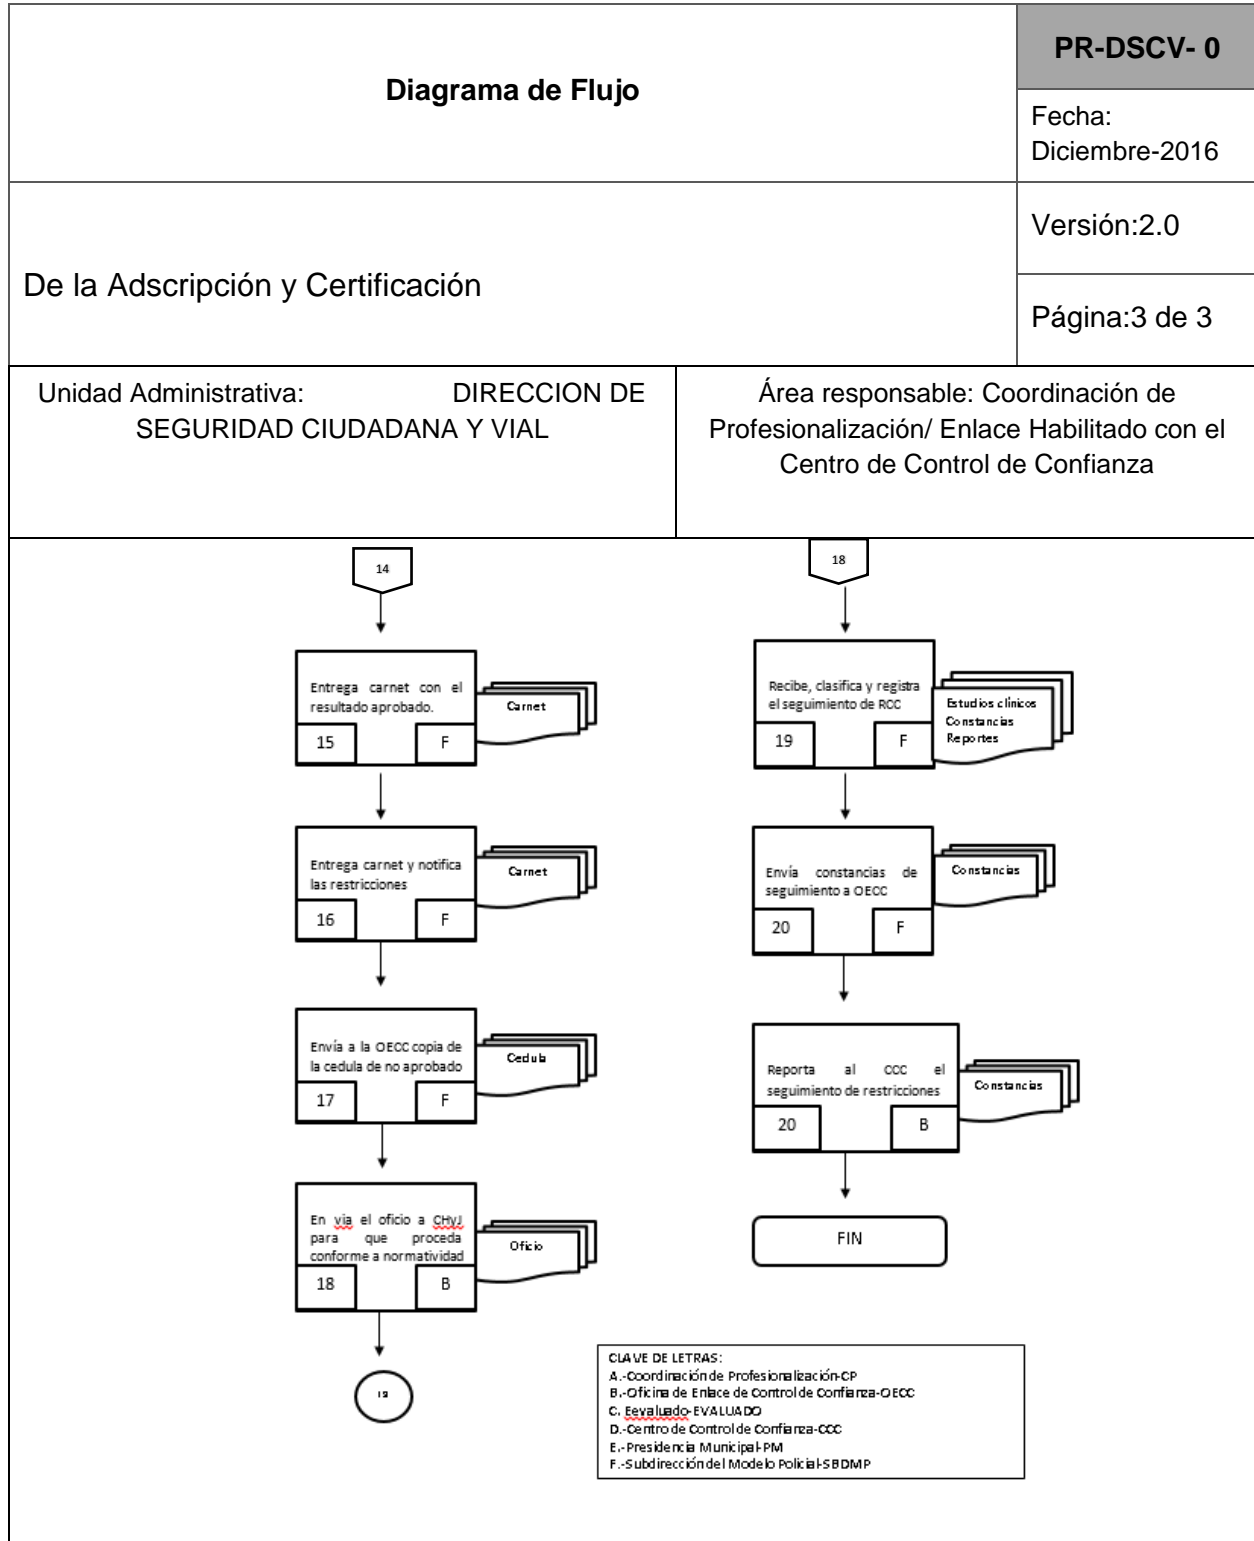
| Diagrama de Flujo | PR-DSCV- 0 |
|---|---|
| | Fecha: Diciembre-2016 |
| De la Adscripción y Certificación | Versión:2.0 |
| | Página:3 de 3 |

| Unidad Administrativa: DIRECCION DE SEGURIDAD CIUDADANA Y VIAL | Área responsable: Coordinación de Profesionalización/ Enlace Habilitado con el Centro de Control de Confianza |
|---|---|

14

Entrega carnet con el resultado aprobado.
15 F
Carnet

Entrega carnet y notifica las restricciones
16 F
Carnet

Envía a la OECC copia de la cedula de no aprobado
17 F
Cedula

En via el oficio a CHYJ para que proceda conforme a normatividad
18 B
Oficio

19

18

Recibe, clasifica y registra el seguimiento de RCC
19 F
Estudios clínicos
Constancias
Reportes

Envía constancias de seguimiento a OECC
20 F
Constancias

Reporta al CCC el seguimiento de restricciones
20 B
Constancias

FIN

CLAVE DE LETRAS:
A.-Coordinación de Profesionalización-CP
B.-Oficina de Enlace de Control de Confianza-OECC
C. Eevaluado-EVALUADO
D.-Centro de Control de Confianza-CCC
E.-Presidencia Municipal-PM
F.-Subdirección del Modelo Policial-SBDMP